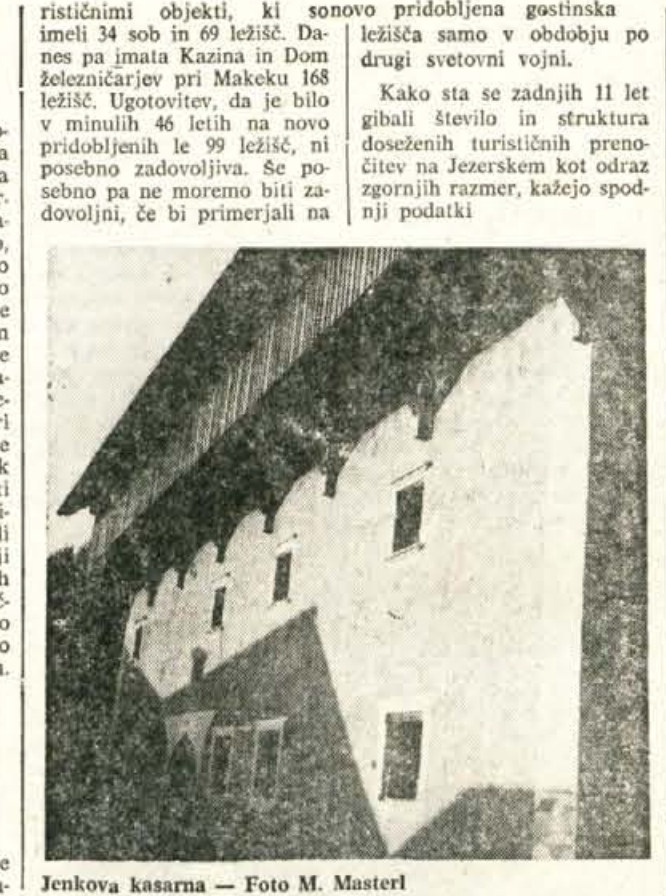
rističnimi objekti, ki so imeli 34 sob in 69 ležišč. Danes pa imata Kazina in Dom železničarjev pri Makeku 168 ležišč. Ugotovitev, da je bilo v minulih 46 letih na novo pridobljenih le 99 ležišč, ni posebno zadovoljiva. Še posebno pa ne moremo biti zadovoljni, če bi primerjali na

novo pridobljena gostinska ležišča samo v obdobju po drugi svetovni vojni.

Kako sta se zadnjih 11 let gibali število in struktura doseženih turističnih prenočitev na Jezerskem kot odraz zgornjih razmer, kažejo spodnji podatki

Jenkova kasarna — Foto M. Masterl